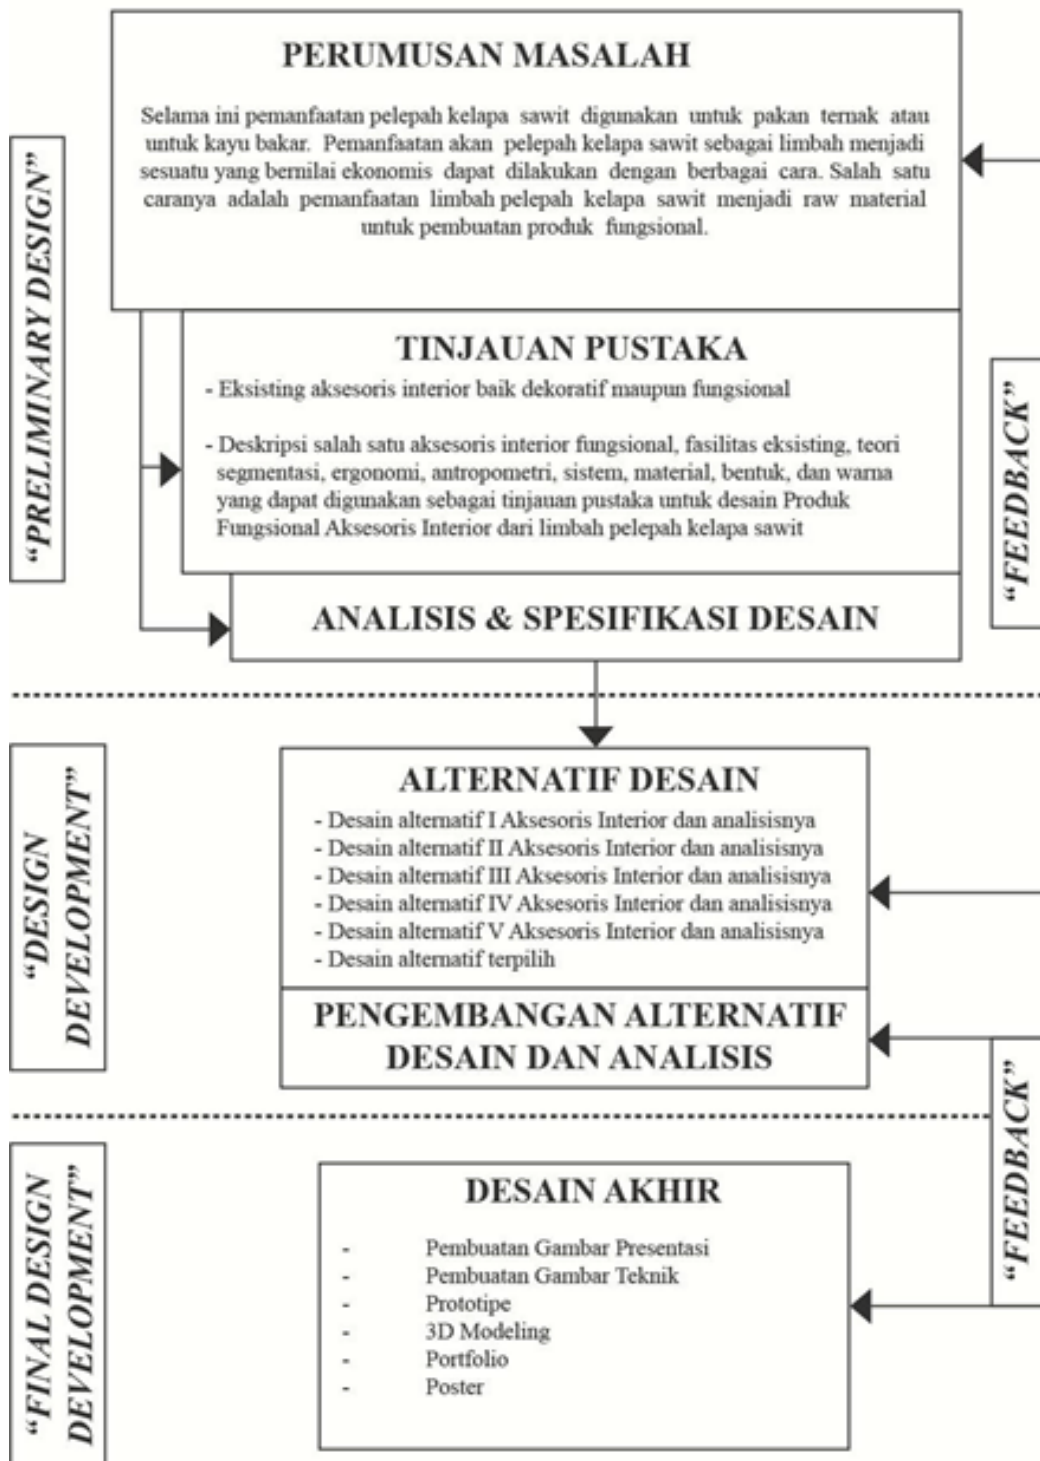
"PRELIMINARY DESIGN"

PERUMUSAN MASALAH

Selama ini pemanfaatan pelepah kelapa sawit digunakan untuk pakan ternak atau untuk kayu bakar. Pemanfaatan akan pelepah kelapa sawit sebagai limbah menjadi sesuatu yang bernilai ekonomis dapat dilakukan dengan berbagai cara. Salah satu caranya adalah pemanfaatan limbah pelepah kelapa sawit menjadi raw material untuk pembuatan produk fungsional.

TINJAUAN PUSTAKA

- Eksisting aksesoris interior baik dekoratif maupun fungsional

- Deskripsi salah satu aksesoris interior fungsional, fasilitas eksisting, teori segmentasi, ergonomi, antropometri, sistem, material, bentuk, dan warna yang dapat digunakan sebagai tinjauan pustaka untuk desain Produk Fungsional Aksesoris Interior dari limbah pelepah kelapa sawit

ANALISIS & SPESIFIKASI DESAIN

"FEEDBACK"

"DESIGN DEVELOPMENT"

ALTERNATIF DESAIN

- Desain alternatif I Aksesoris Interior dan analisisnya
- Desain alternatif II Aksesoris Interior dan analisisnya
- Desain alternatif III Aksesoris Interior dan analisisnya
- Desain alternatif IV Aksesoris Interior dan analisisnya
- Desain alternatif V Aksesoris Interior dan analisisnya
- Desain alternatif terpilih

PENGEMBANGAN ALTERNATIF DESAIN DAN ANALISIS

"FEEDBACK"

"FINAL DESIGN DEVELOPMENT"

DESAIN AKHIR

- Pembuatan Gambar Presentasi
- Pembuatan Gambar Teknik
- Prototipe
- 3D Modeling
- Portfolio
- Poster